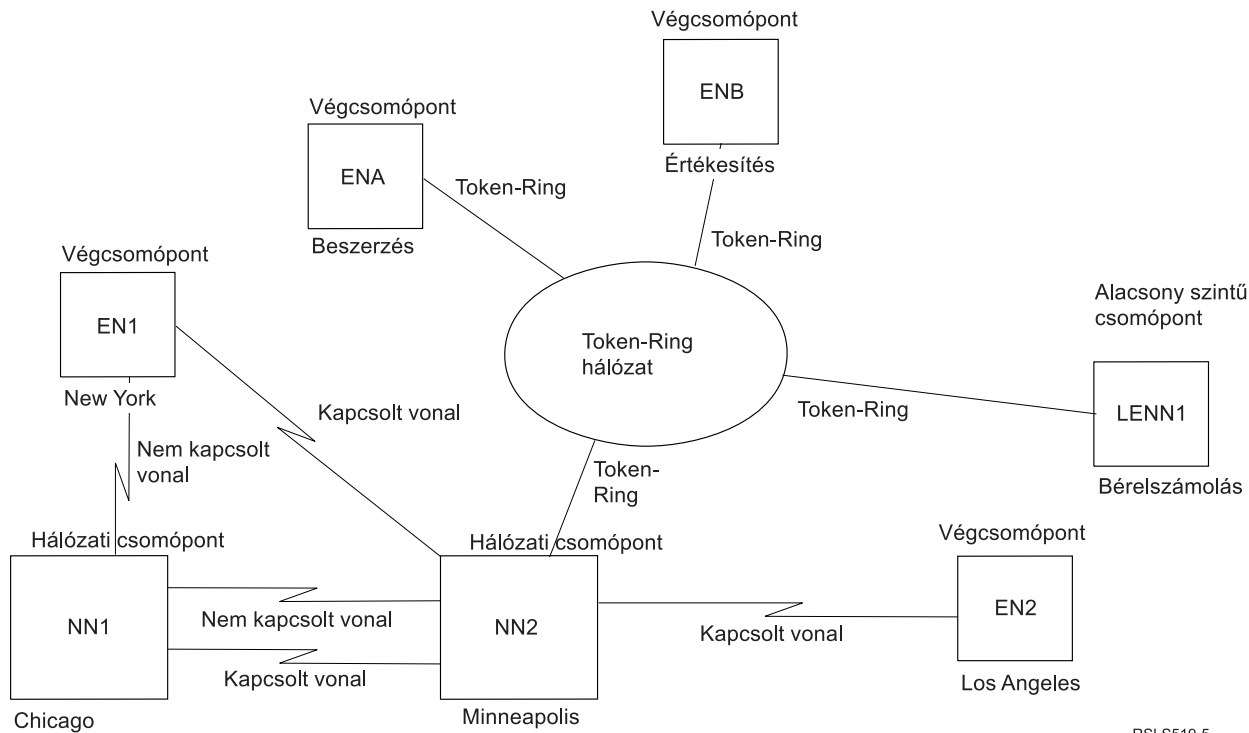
Végcsomópont
ENB
Értékesítés

Végcsomópont
ENA
Beszerzés

Token-Ring

Token-Ring

Végcsomópont
EN1
New York

Token-Ring
hálózat

Alacsony szintű csomópont
LENN1
Bérelszámolás

Token-Ring

Kapcsolt vonal

Nem kapcsolt vonal

Token-Ring

Hálózati csomópont
NN1
Chicago

Hálózati csomópont
NN2
Minneapolis

Nem kapcsolt vonal

Kapcsolt vonal

Végcsomópont
EN2
Los Angeles

Kapcsolt vonal

RSLS510-5